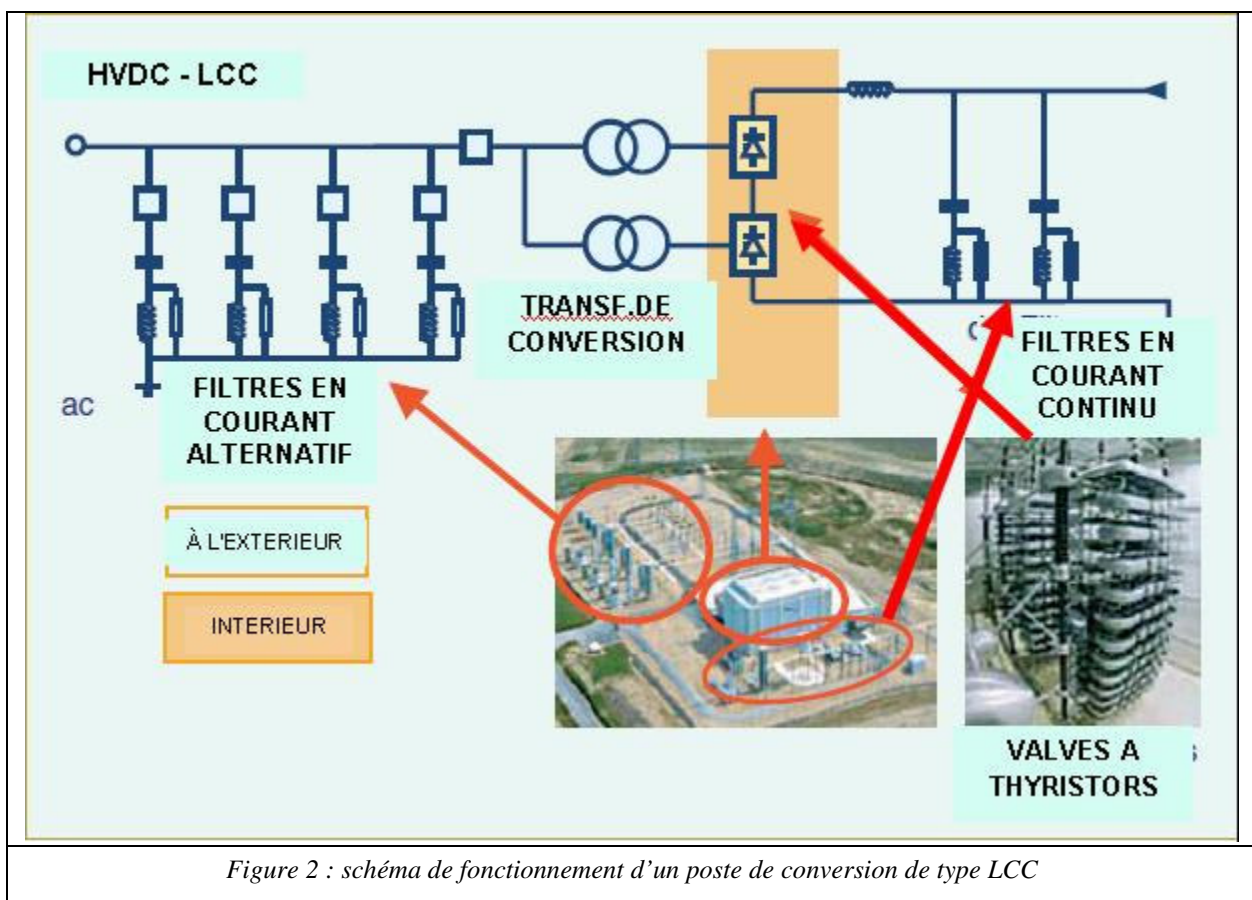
HVDC - LCC

TRANSF.DE CONVERSION

FILTRES EN COURANT ALTERNATIF

ac

FILTRES EN COURANT CONTINU

À L'EXTERIEUR

INTERIEUR

VALVES A THYRISTORS

*Figure 2 : schéma de fonctionnement d'un poste de conversion de type LCC*